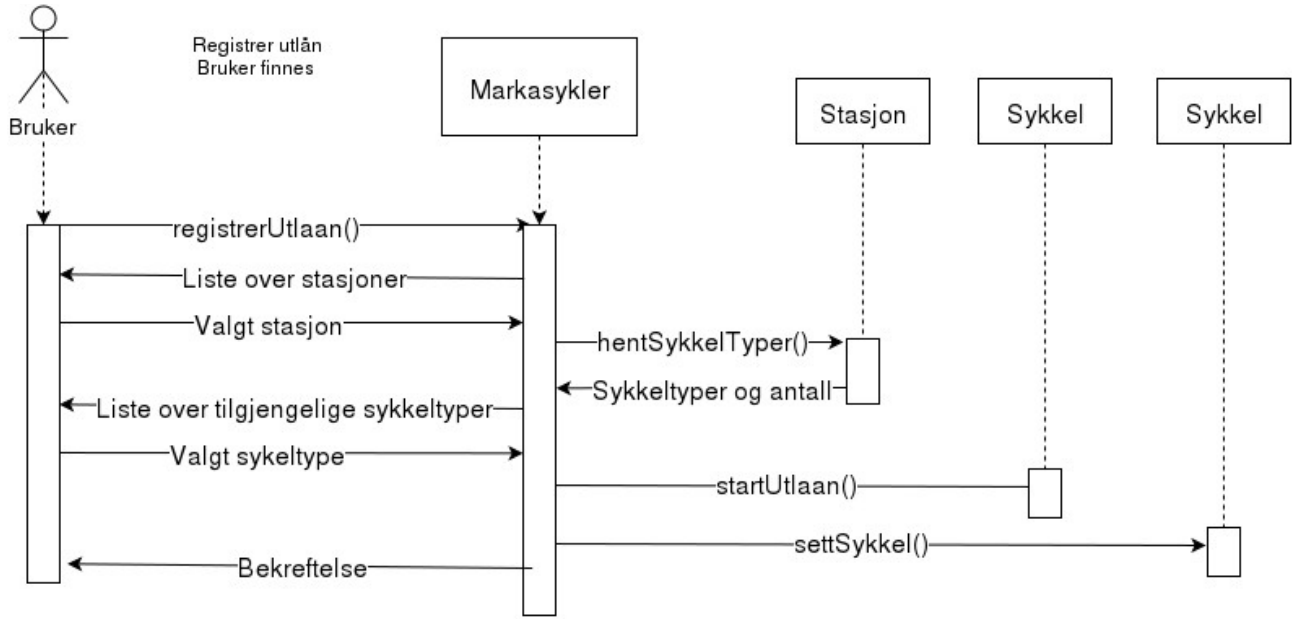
Bruker

Registrer utlån
Bruker finnes

Markasykler

Stasjon

Sykkel

Sykkel

registrerUtlaan()

Liste over stasjoner

Valgt stasjon

hentSykkelTyper()

Sykkeltyper og antall

Liste over tilgjengelige sykkeltyper

Valgt sykeltype

startUtlaan()

settSykkel()

Bekreftelse